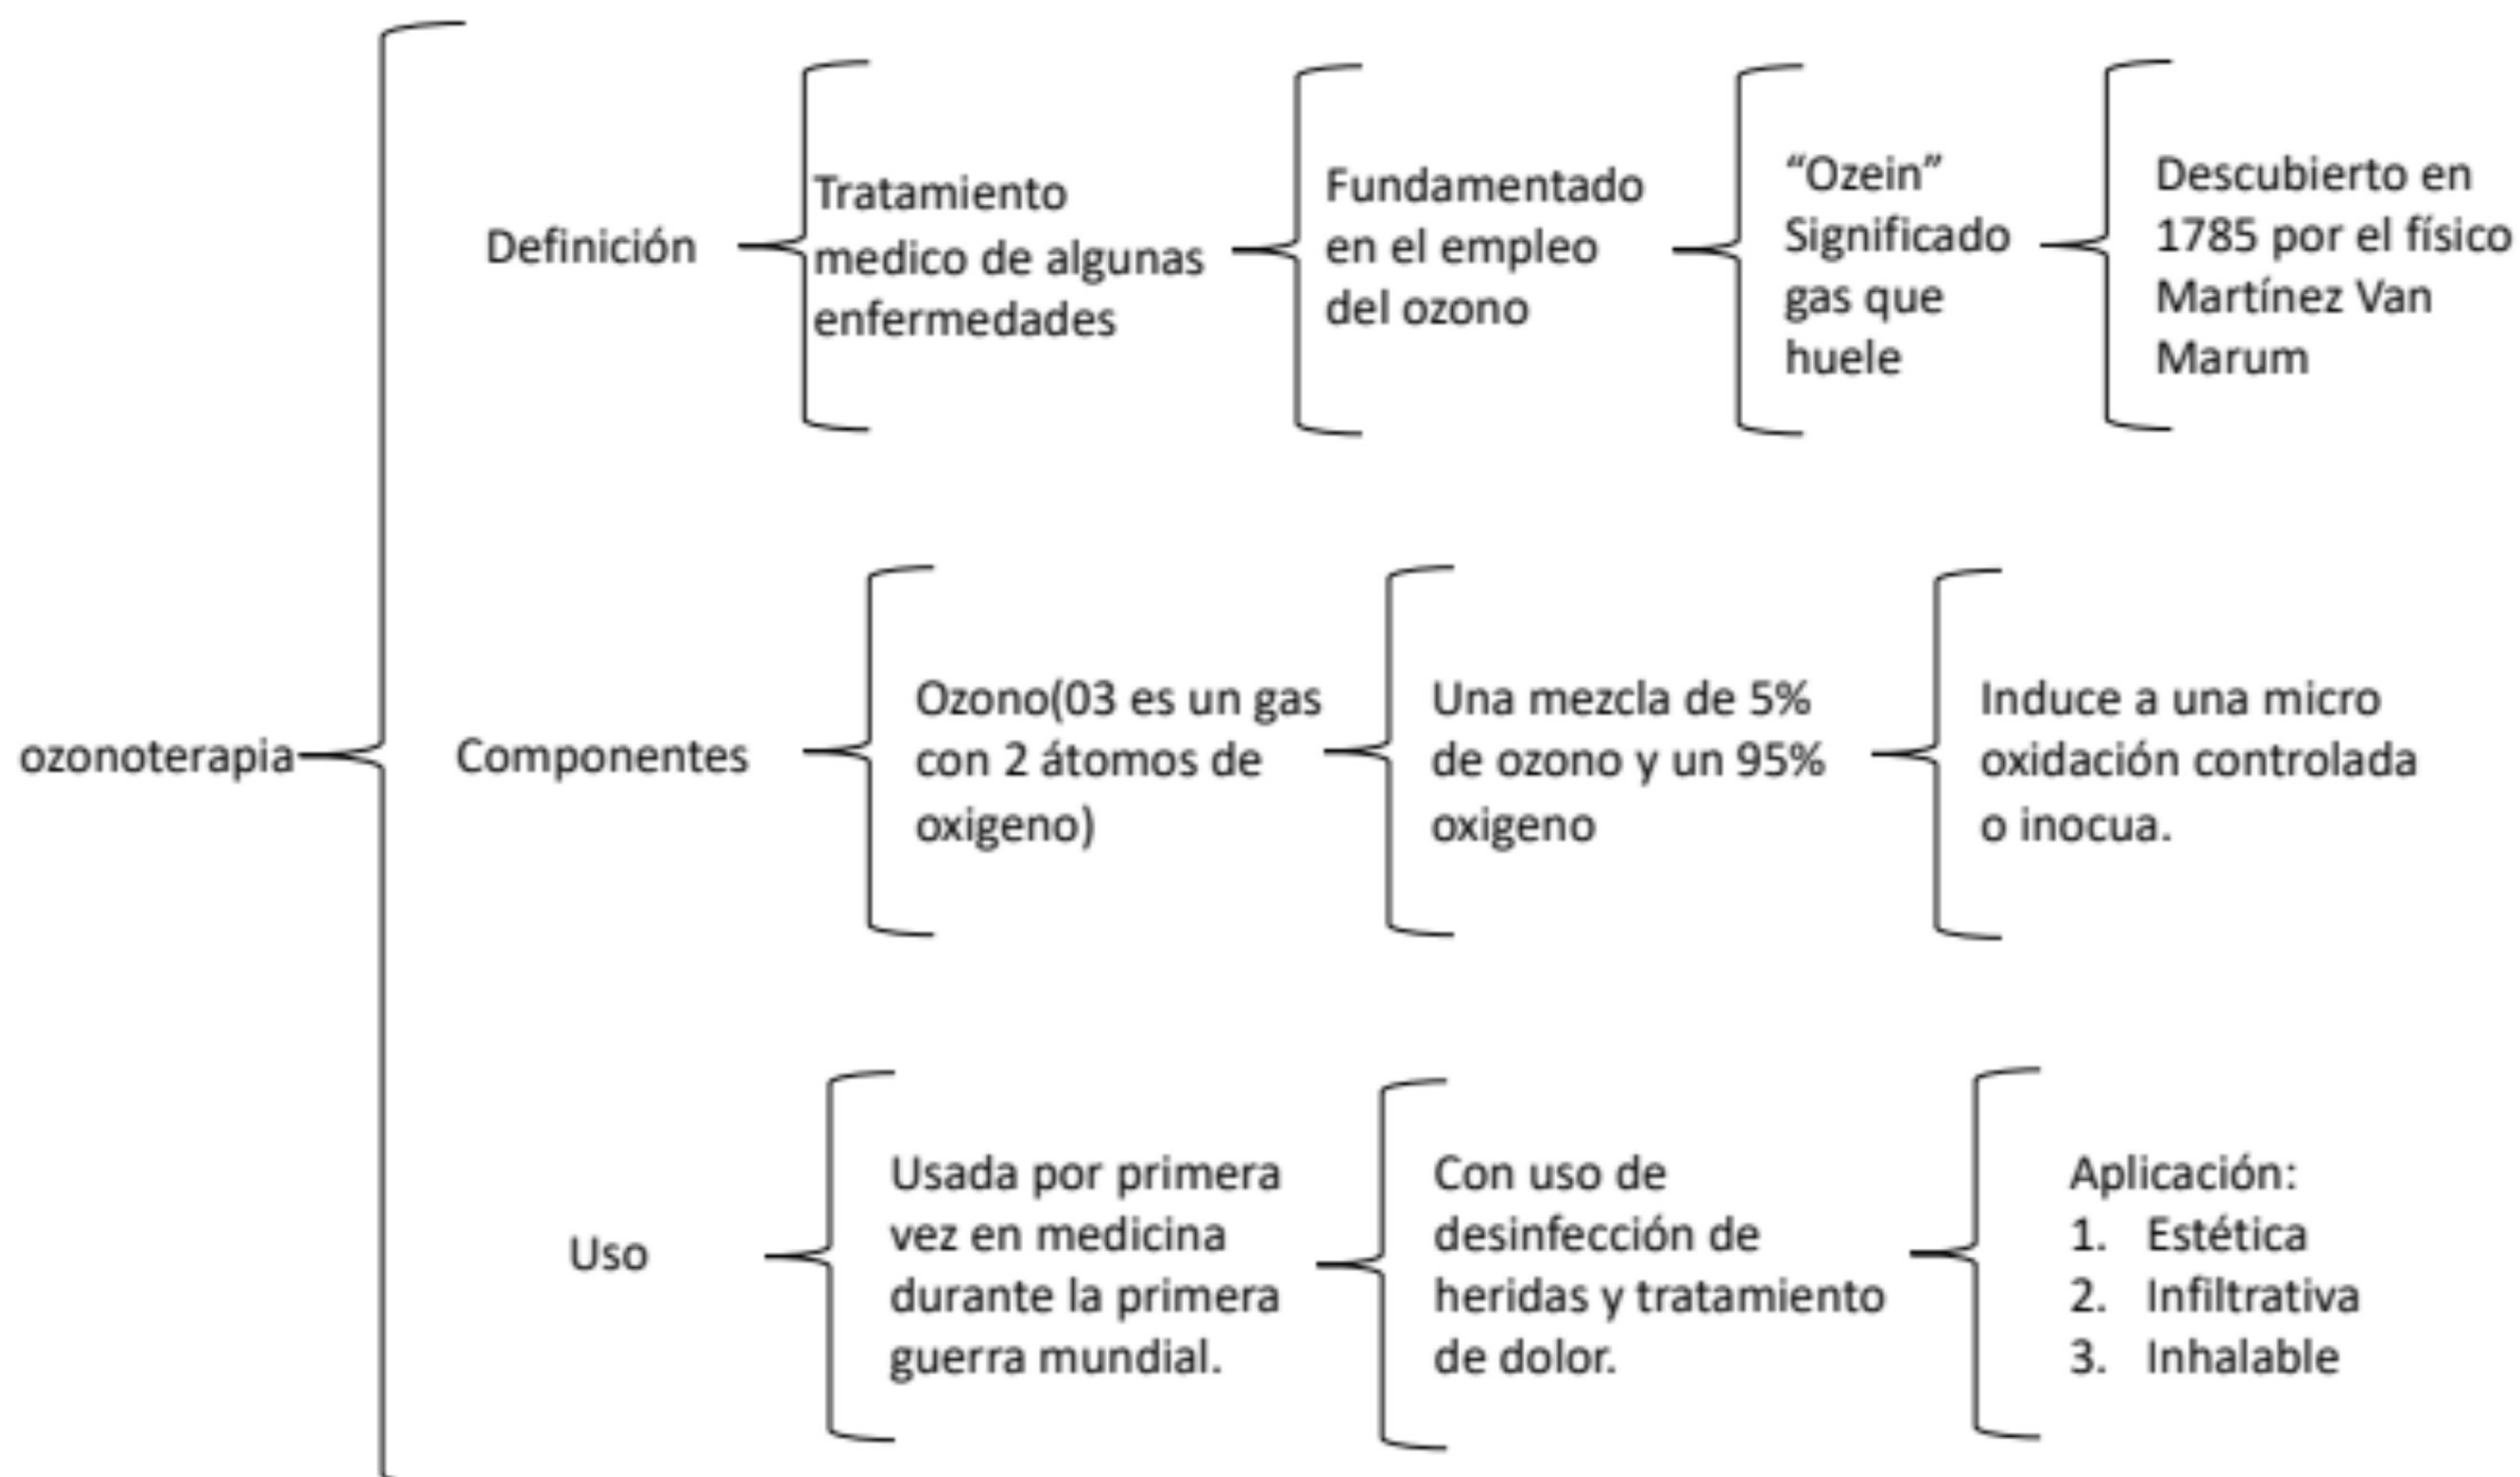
ozonoterapia

Definición

Tratamiento medico de algunas enfermedades

Fundamentado en el empleo del ozono

“Ozein” Significado gas que huele

Descubierto en 1785 por el físico Martínez Van Marum

Componentes

Ozono(03 es un gas con 2 átomos de oxigeno)

Una mezcla de 5% de ozono y un 95% oxigeno

Induce a una micro oxidación controlada o inocua.

Uso

Usada por primera vez en medicina durante la primera guerra mundial.

Con uso de desinfección de heridas y tratamiento de dolor.

Aplicación:
1. Estética
2. Infiltrativa
3. Inhalable